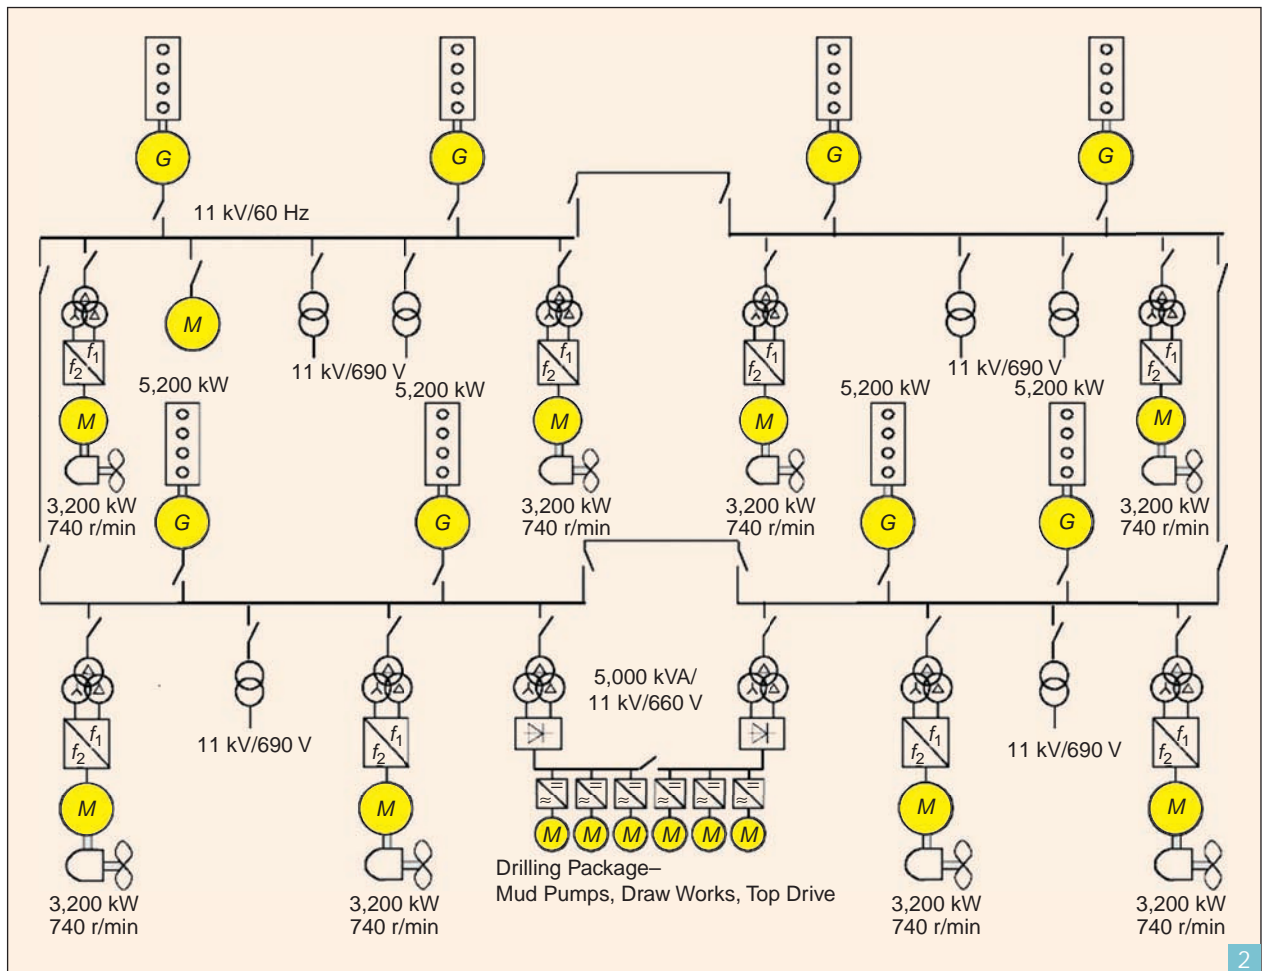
G

G

G

G

11 kV/60 Hz

$f_1$
$f_2$

M

M

5,200 kW

11 kV/690 V

5,200 kW

$f_1$
$f_2$

M

$f_1$
$f_2$

M

11 kV/690 V

5,200 kW

5,200 kW

$f_1$
$f_2$

M

3,200 kW
740 r/min

G

G

3,200 kW
740 r/min

3,200 kW
740 r/min

G

G

3,200 kW
740 r/min

$f_1$
$f_2$

M

11 kV/690 V

$f_1$
$f_2$

M

5,000 kVA/
11 kV/660 V

M M M M M M

Drilling Package–
Mud Pumps, Draw Works, Top Drive

$f_1$
$f_2$

M

11 kV/690 V

$f_1$
$f_2$

M

3,200 kW
740 r/min

3,200 kW
740 r/min

3,200 kW
740 r/min

3,200 kW
740 r/min

2